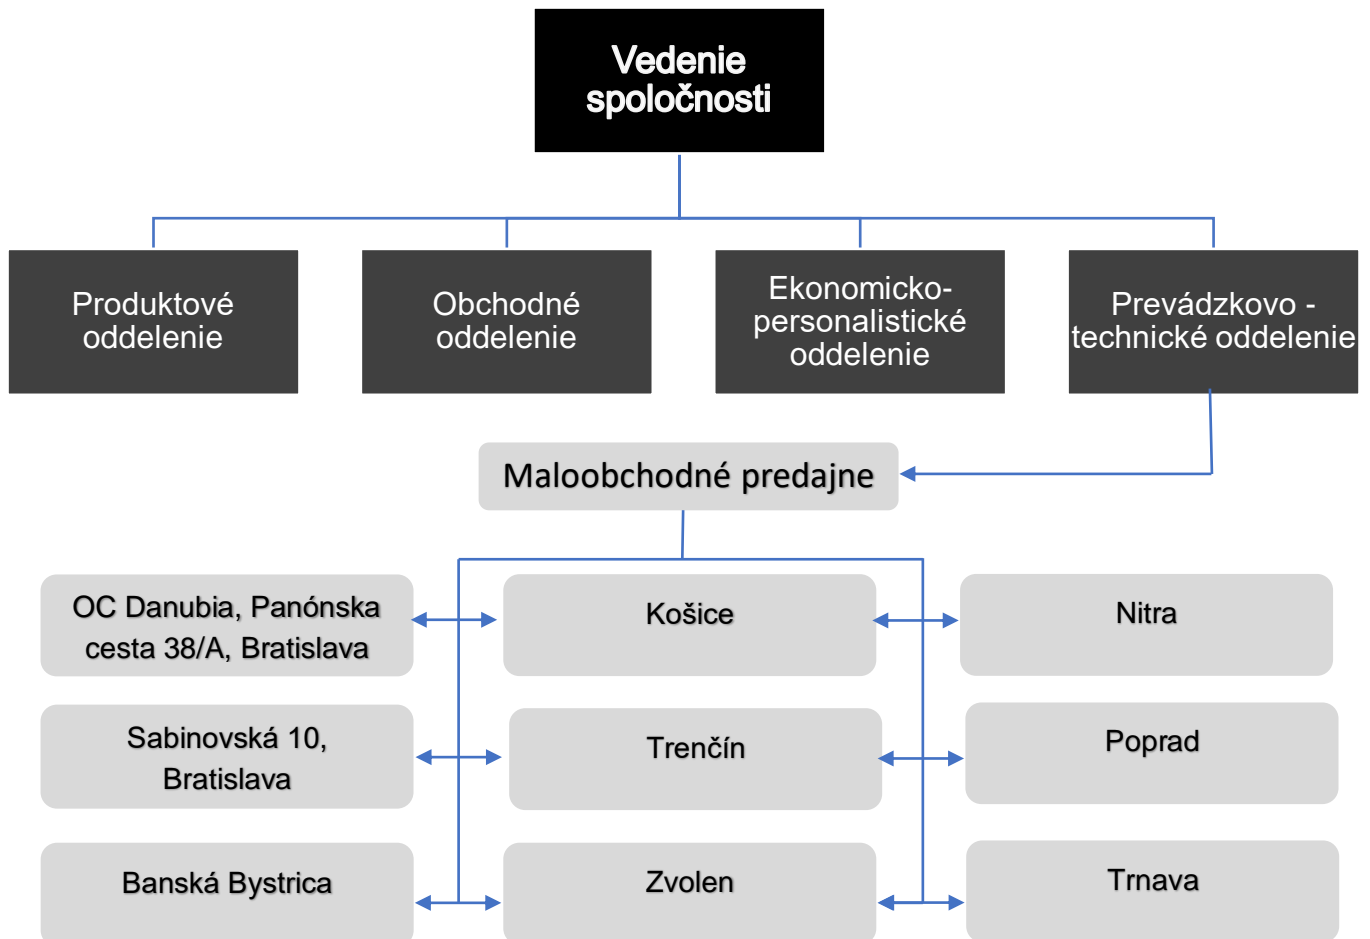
Vedenie spoločnosti

Produktové oddelenie

Obchodné oddelenie

Ekonomicko-personalistické oddelenie

Prevádzkovo - technické oddelenie

Maloobchodné predajne

OC Danubia, Panónska cesta 38/A, Bratislava

Košice

Nitra

Sabinovská 10, Bratislava

Trenčín

Poprad

Banská Bystrica

Zvolen

Trnava